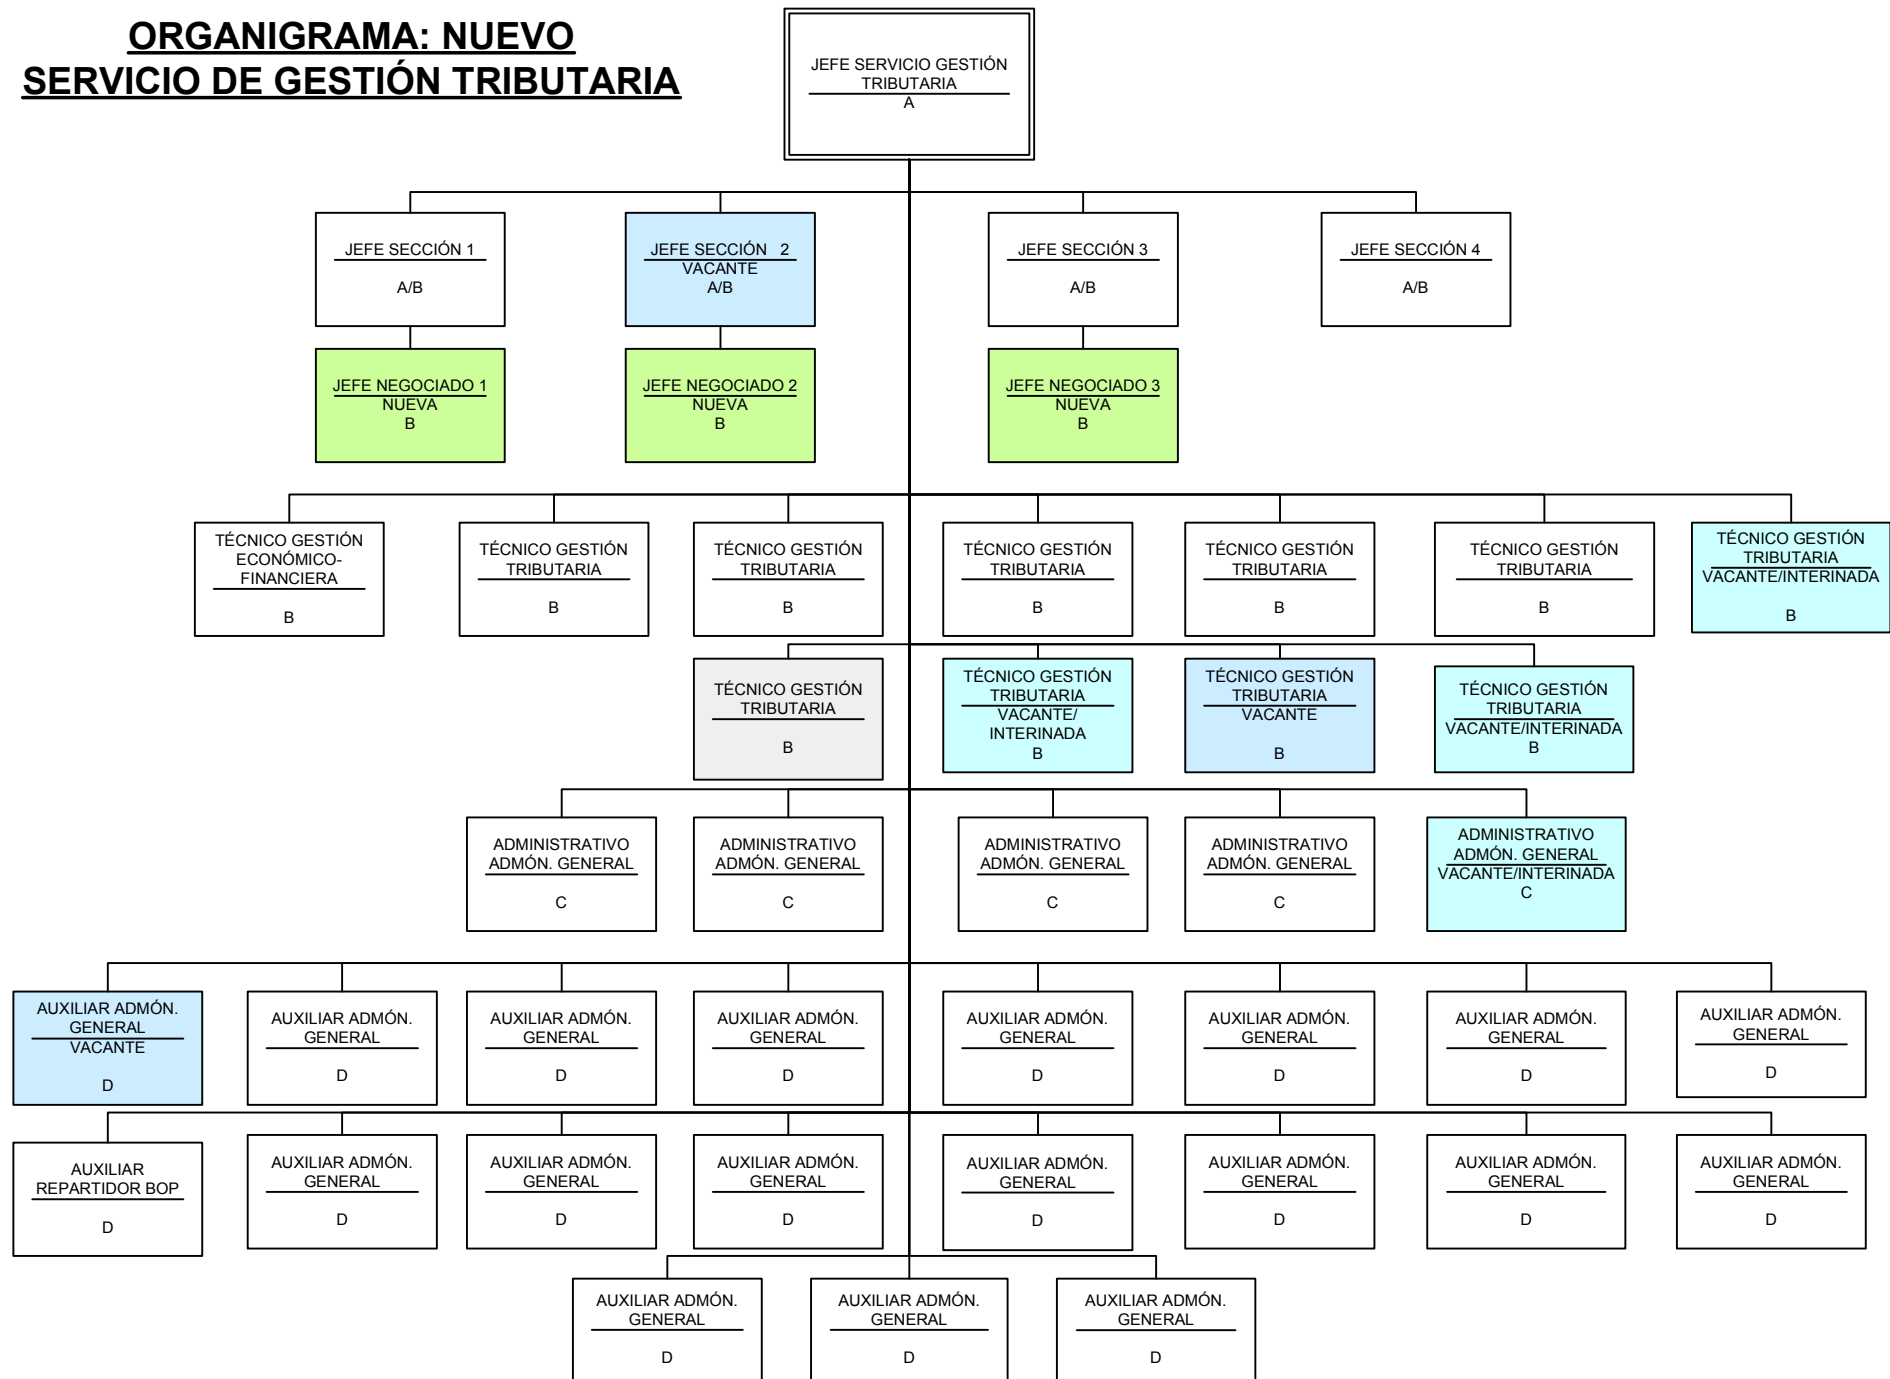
ORGANIGRAMA: NUEVO SERVICIO DE GESTIÓN TRIBUTARIA

JEFE SERVICIO GESTIÓN TRIBUTARIA
A

JEFE SECCIÓN 1
A/B

JEFE SECCIÓN 2
VACANTE
A/B

JEFE SECCIÓN 3
A/B

JEFE SECCIÓN 4
A/B

JEFE NEGOCIADO 1
NUEVA
B

JEFE NEGOCIADO 2
NUEVA
B

JEFE NEGOCIADO 3
NUEVA
B

TÉCNICO GESTIÓN ECONÓMICO-FINANCIERA
B

TÉCNICO GESTIÓN TRIBUTARIA
B

TÉCNICO GESTIÓN TRIBUTARIA
B

TÉCNICO GESTIÓN TRIBUTARIA
B

TÉCNICO GESTIÓN TRIBUTARIA
B

TÉCNICO GESTIÓN TRIBUTARIA
B

TÉCNICO GESTIÓN TRIBUTARIA
VACANTE/INTERINADA
B

TÉCNICO GESTIÓN TRIBUTARIA
B

TÉCNICO GESTIÓN TRIBUTARIA
VACANTE/ INTERINADA
B

TÉCNICO GESTIÓN TRIBUTARIA
VACANTE
B

TÉCNICO GESTIÓN TRIBUTARIA
VACANTE/INTERINADA
B

ADMINISTRATIVO ADMÓN. GENERAL
C

ADMINISTRATIVO ADMÓN. GENERAL
C

ADMINISTRATIVO ADMÓN. GENERAL
C

ADMINISTRATIVO ADMÓN. GENERAL
C

ADMINISTRATIVO ADMÓN. GENERAL
VACANTE/INTERINADA
C

AUXILIAR ADMÓN. GENERAL
VACANTE
D

AUXILIAR ADMÓN. GENERAL
D

AUXILIAR ADMÓN. GENERAL
D

AUXILIAR ADMÓN. GENERAL
D

AUXILIAR ADMÓN. GENERAL
D

AUXILIAR ADMÓN. GENERAL
D

AUXILIAR ADMÓN. GENERAL
D

AUXILIAR ADMÓN. GENERAL
D

AUXILIAR REPARTIDOR BOP
D

AUXILIAR ADMÓN. GENERAL
D

AUXILIAR ADMÓN. GENERAL
D

AUXILIAR ADMÓN. GENERAL
D

AUXILIAR ADMÓN. GENERAL
D

AUXILIAR ADMÓN. GENERAL
D

AUXILIAR ADMÓN. GENERAL
D

AUXILIAR ADMÓN. GENERAL
D

AUXILIAR ADMÓN. GENERAL
D

AUXILIAR ADMÓN. GENERAL
D

AUXILIAR ADMÓN. GENERAL
D